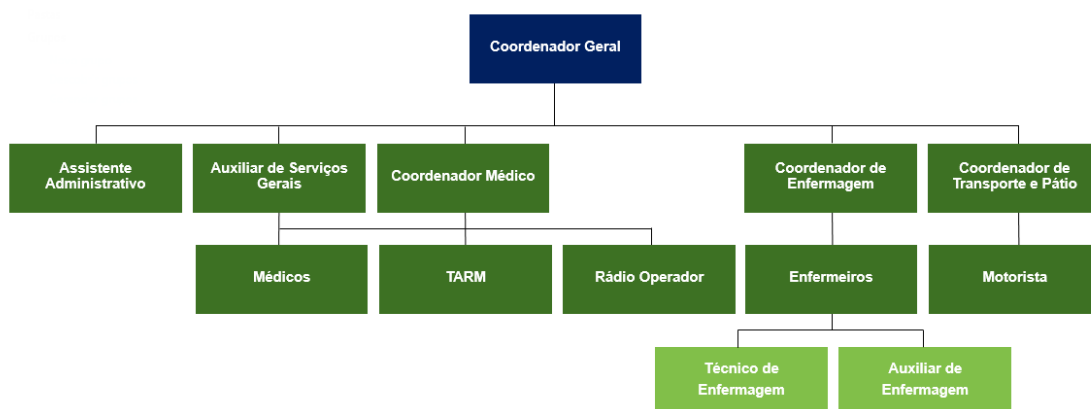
Coordenador Geral

Assistente Administrativo

Auxiliar de Serviços Gerais

Coordenador Médico

Coordenador de Enfermagem

Coordenador de Transporte e Pátio

Médicos

TARM

Rádio Operador

Enfermeiros

Motorista

Técnico de Enfermagem

Auxiliar de Enfermagem